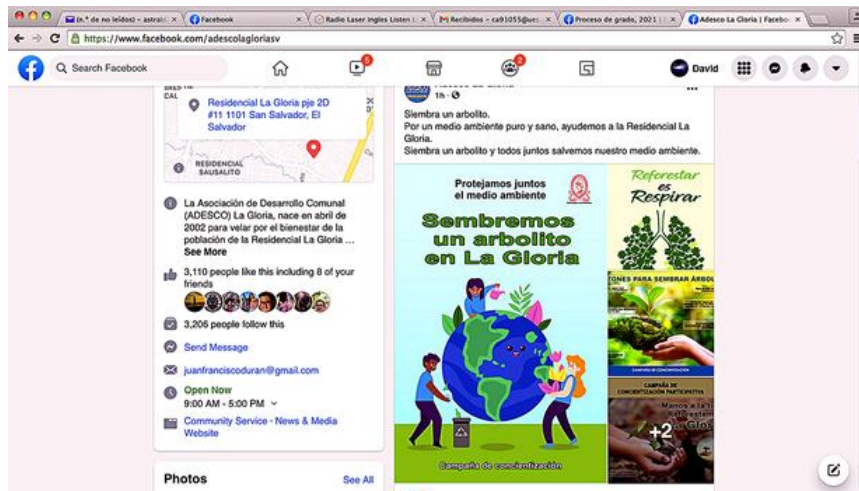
(n.º de no leídos) - astrai | Facebook | Radio Laser Ingles Listen | Recibidos - ca91055@ues | Proceso de grado, 2021 | Adesco La Gloria | Facebook

https://www.facebook.com/adescolagloriasv

Search Facebook

5

2

David

Residencial La Gloria pje 2D #11 1101 San Salvador, El Salvador

RESIDENCIAL SAUSALITO

La Asociación de Desarrollo Comunal (ADESCO) La Gloria, nace en abril de 2002 para velar por el bienestar de la población de la Residencial La Gloria ... See More

3,110 people like this including 8 of your friends

3,206 people follow this

Send Message

juanfranciscoduran@gmail.com

Open Now
9:00 AM - 5:00 PM

Community Service · News & Media Website

Photos

See All

1h ·

Siembra un arbolito.
Por un medio ambiente puro y sano, ayudemos a la Residencial La Gloria.
Siembra un arbolito y todos juntos salvemos nuestro medio ambiente.

Protejamos juntos el medio ambiente

Sembremos un arbolito en La Gloria

Campaña de concientización

Reforestar es Respirar

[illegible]ONES PARA SEMBRAR ÁRBOL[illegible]

CAMPAÑA DE CONCIENTIZACIÓN PARTICIPATIVA

+2